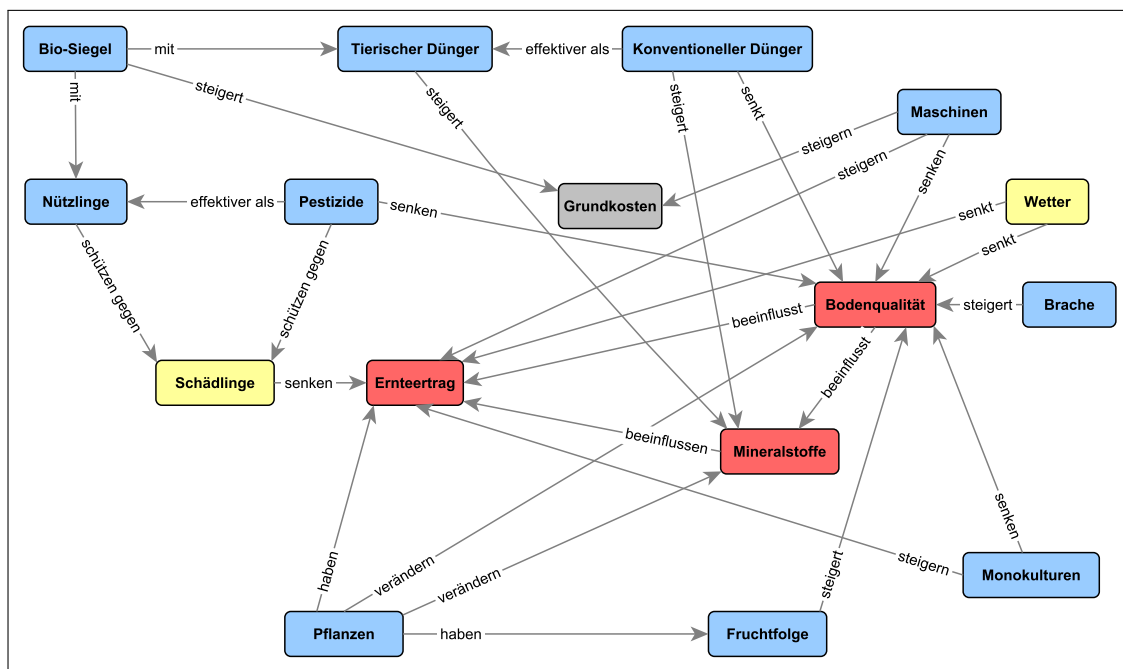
Bio-Siegel
mit
Tierischer Dünger
effektiver als
Konventioneller Dünger
mit
steigert
steigert
steigert
senkt
Maschinen
steigern
steigern
senken
Nützlinge
effektiver als
Pestizide
senken
Grundkosten
senkt
Wetter
senkt
schützen gegen
schützen gegen
Bodenqualität
steigert
Brache
beeinflusst
Schädlinge
senken
Ernteertrag
beeinflusst
beeinflussen
Mineralstoffe
senken
steigern
Monokulturen
haben
verändern
verändern
steigert
Pflanzen
haben
Fruchtfolge